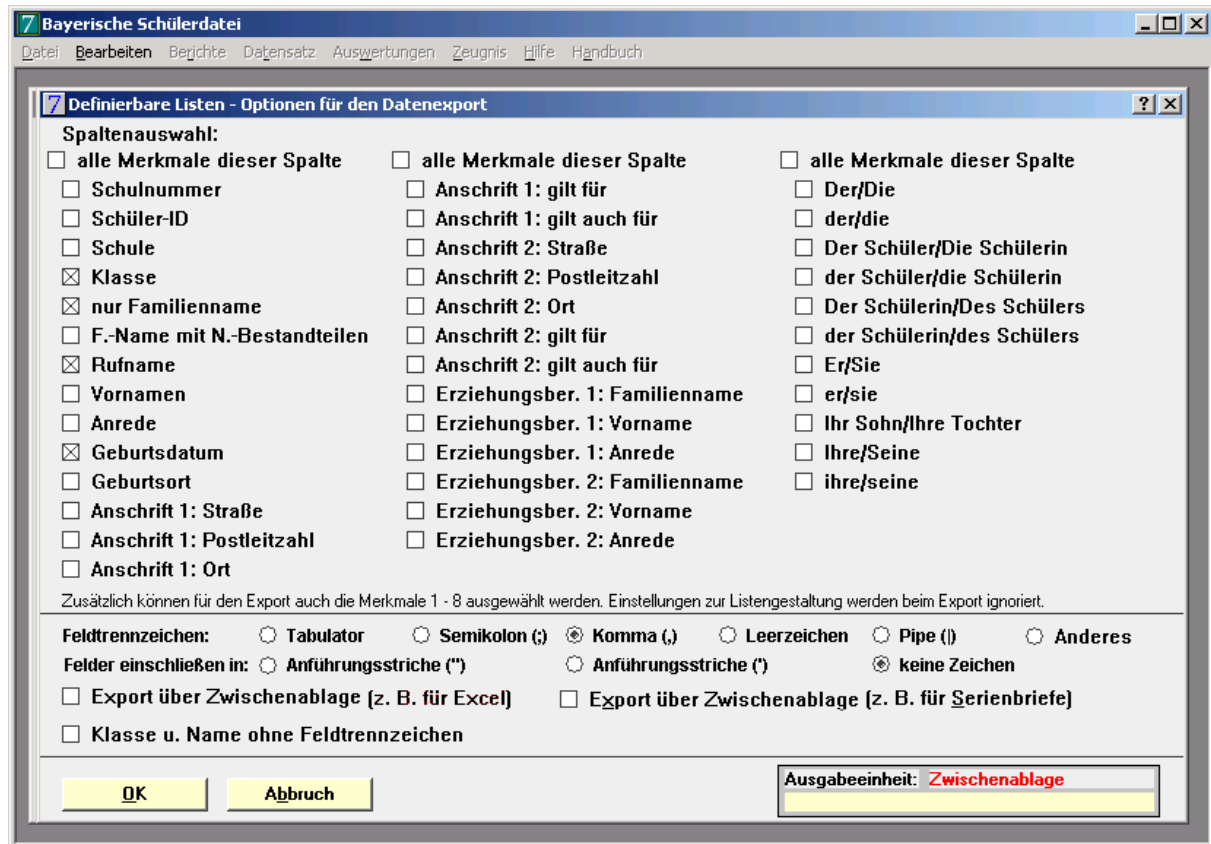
7 Bayerische Schülerdatei

Datei Bearbeiten Berichte Datensatz Auswertungen Zeugnis Hilfe Handbuch

7 Definierbare Listen - Optionen für den Datenexport

Spaltenauswahl:

☐ alle Merkmale dieser Spalte
☐ Schulnummer
☐ Schüler-ID
☐ Schule
☒ Klasse
☒ nur Familienname
☐ F.-Name mit N.-Bestandteilen
☒ Rufname
☐ Vornamen
☐ Anrede
☒ Geburtsdatum
☐ Geburtsort
☐ Anschrift 1: Straße
☐ Anschrift 1: Postleitzahl
☐ Anschrift 1: Ort

☐ alle Merkmale dieser Spalte
☐ Anschrift 1: gilt für
☐ Anschrift 1: gilt auch für
☐ Anschrift 2: Straße
☐ Anschrift 2: Postleitzahl
☐ Anschrift 2: Ort
☐ Anschrift 2: gilt für
☐ Anschrift 2: gilt auch für
☐ Erziehungsber. 1: Familienname
☐ Erziehungsber. 1: Vorname
☐ Erziehungsber. 1: Anrede
☐ Erziehungsber. 2: Familienname
☐ Erziehungsber. 2: Vorname
☐ Erziehungsber. 2: Anrede

☐ alle Merkmale dieser Spalte
☐ Der/Die
☐ der/die
☐ Der Schüler/Die Schülerin
☐ der Schüler/die Schülerin
☐ Der Schülerin/Des Schülers
☐ der Schülerin/des Schülers
☐ Er/Sie
☐ er/sie
☐ Ihr Sohn/Ihre Tochter
☐ Ihre/Seine
☐ ihre/seine

Zusätzlich können für den Export auch die Merkmale 1 - 8 ausgewählt werden. Einstellungen zur Listengestaltung werden beim Export ignoriert.

Feldtrennzeichen: ○ Tabulator ○ Semikolon (;) ◉ Komma (,) ○ Leerzeichen ○ Pipe (|) ○ Anderes

Felder einschließen in: ○ Anführungsstriche (") ○ Anführungsstriche (') ◉ keine Zeichen

☐ Export über Zwischenablage (z. B. für Excel) ☐ Export über Zwischenablage (z. B. für Serienbriefe)

☐ Klasse u. Name ohne Feldtrennzeichen

OK Abbruch

Ausgabeeinheit: Zwischenablage